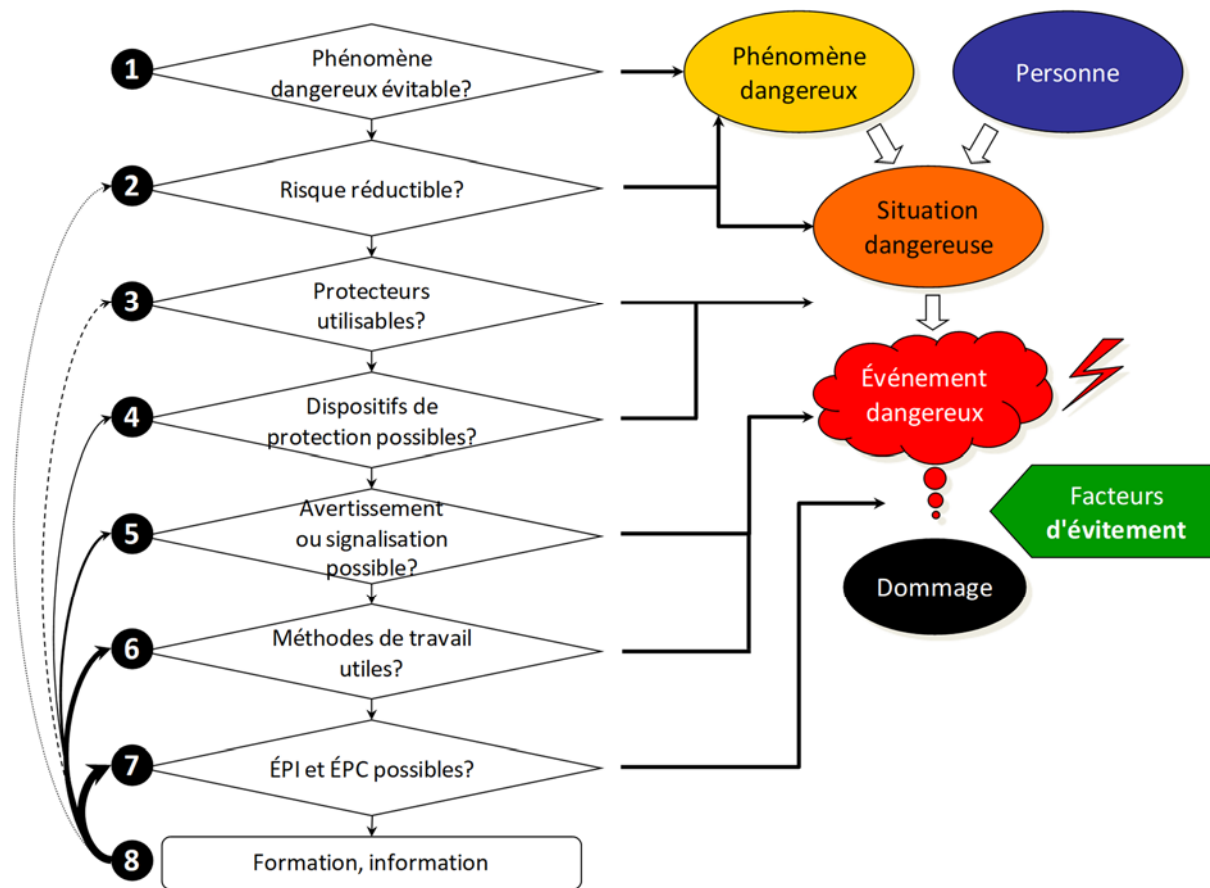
1 Phénomène dangereux évitable?

2 Risque réductible?

3 Protecteurs utilisables?

4 Dispositifs de protection possibles?

5 Avertissement ou signalisation possible?

6 Méthodes de travail utiles?

7 ÉPI et ÉPC possibles?

8 Formation, information

Phénomène dangereux

Personne

Situation dangereuse

Événement dangereux

Facteurs d'évitement

Dommage